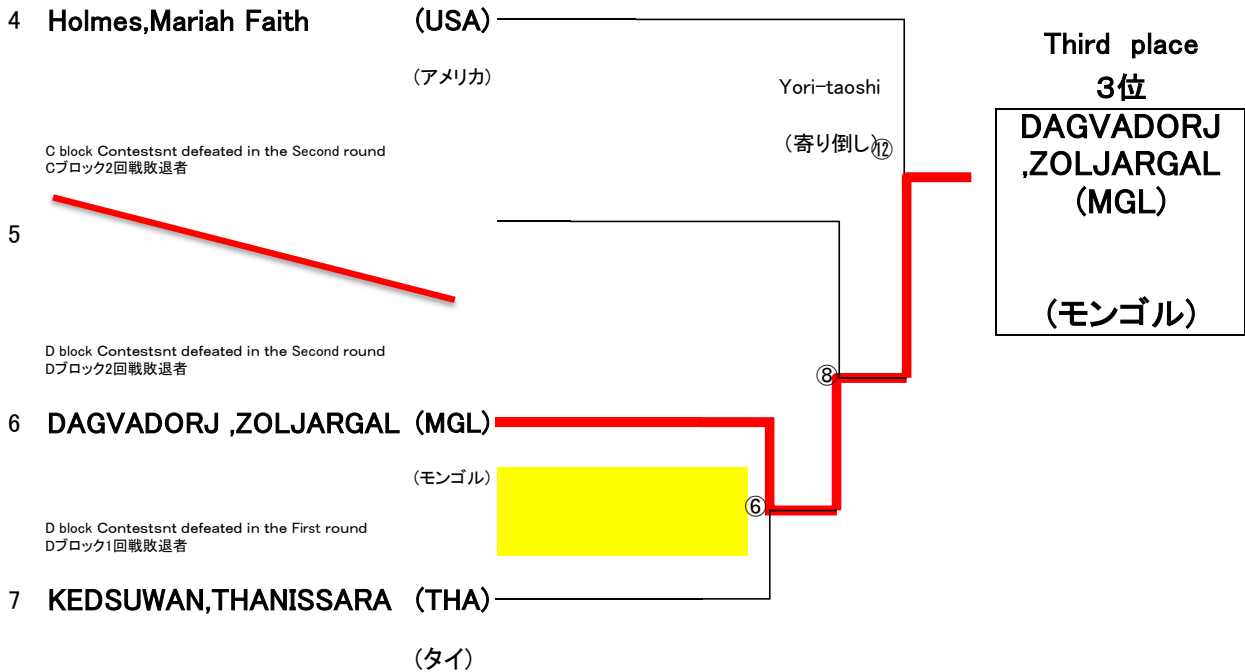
4 Holmes,Mariah Faith (USA)

(アメリカ)

Yori-taoshi

(寄り倒し) ⑫

Third place
3位

DAGVADORJ ,ZOLJARGAL (MGL)

(モンゴル)

C block Contestsnt defeated in the Second round
Cブロック2回戦敗退者

5

D block Contestsnt defeated in the Second round
Dブロック2回戦敗退者

⑧

6 DAGVADORJ ,ZOLJARGAL (MGL)

(モンゴル)

⑥

D block Contestsnt defeated in the First round
Dブロック1回戦敗退者

7 KEDSUWAN,THANISSARA (THA)

(タイ)